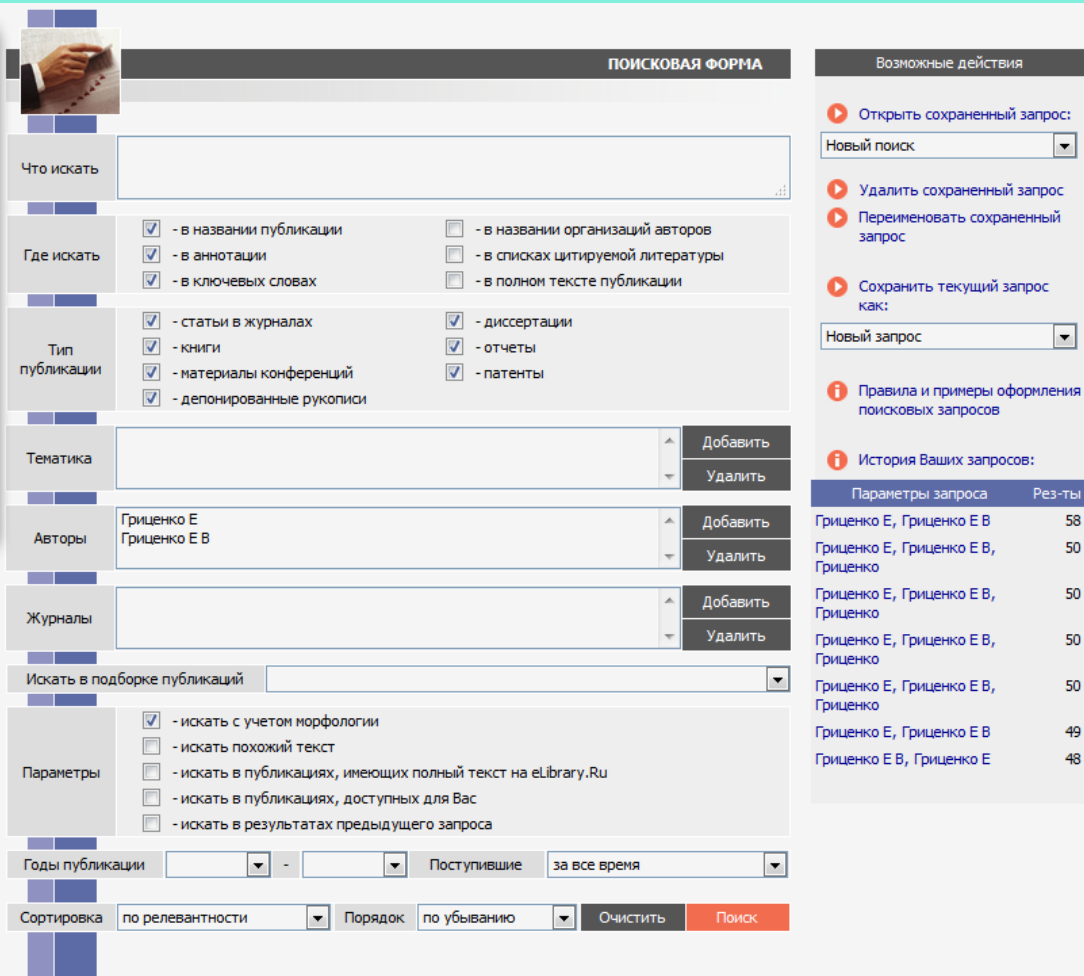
ПОИСКОВАЯ ФОРМА

Что искать

Где искать
- в названии публикации
- в аннотации
- в ключевых словах
- в названии организаций авторов
- в списках цитируемой литературы
- в полном тексте публикации

Тип публикации
- статьи в журналах
- книги
- материалы конференций
- депонированные рукописи
- диссертации
- отчеты
- патенты

Тематика
Добавить
Удалить

Авторы
Гриценко Е
Гриценко Е В
Добавить
Удалить

Журналы
Добавить
Удалить

Искать в подборке публикаций

Параметры
- искать с учетом морфологии
- искать похожий текст
- искать в публикациях, имеющих полный текст на eLibrary.Ru
- искать в публикациях, доступных для Вас
- искать в результатах предыдущего запроса

Годы публикации - Поступившие за все время

Сортировка по релевантности Порядок по убыванию Очистить Поиск

Возможные действия

Открыть сохраненный запрос:
Новый поиск

Удалить сохраненный запрос
Переименовать сохраненный запрос

Сохранить текущий запрос как:
Новый запрос

Правила и примеры оформления поисковых запросов

История Ваших запросов:

| Параметры запроса | Рез-ты |
|---|---|
| Гриценко Е, Гриценко Е В | 58 |
| Гриценко Е, Гриценко Е В, Гриценко | 50 |
| Гриценко Е, Гриценко Е В, Гриценко | 50 |
| Гриценко Е, Гриценко Е В, Гриценко | 50 |
| Гриценко Е, Гриценко Е В, Гриценко | 50 |
| Гриценко Е, Гриценко Е В | 49 |
| Гриценко Е В, Гриценко Е | 48 |